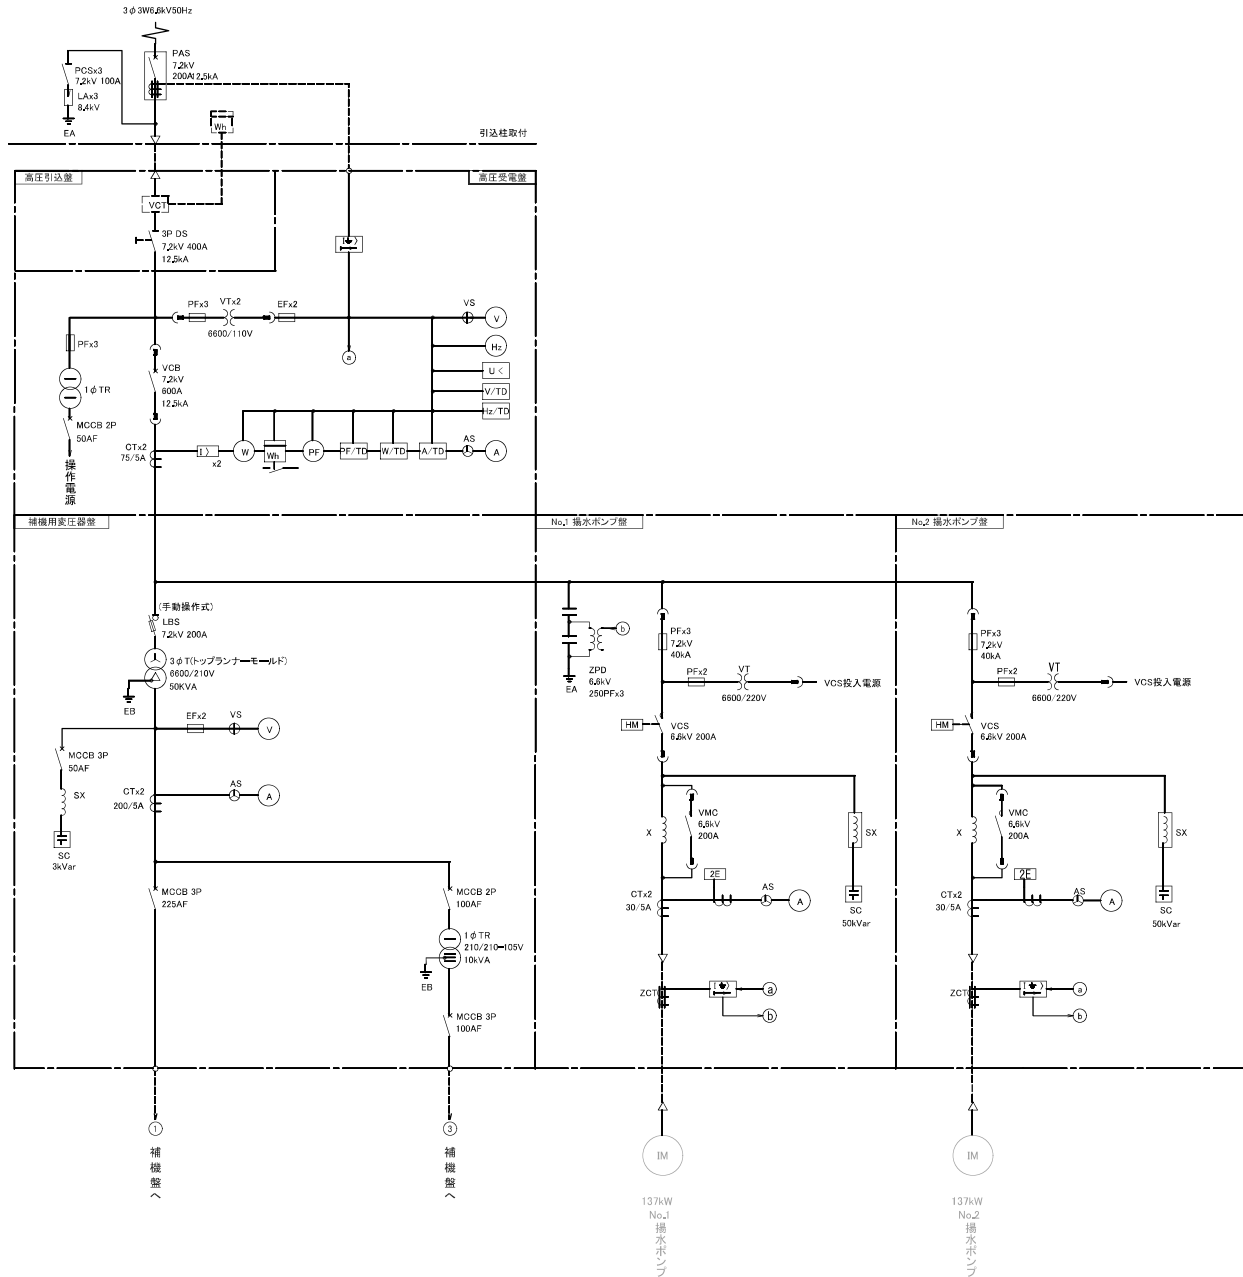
3φ3W6.6kV50Hz

PAS
7.2kV
200A 12.5kA

PCSx3
7.2kV 100A
LAx3
8.4kV
EA

Wh

引込柱取付

高圧引込盤

高圧受電盤

VCT

3P DS
7.2kV 400A
12.5kA

PFx3
VTx2
6600/110V
EFx2
VS
V
Hz
U <
V/TD
Hz/TD

a

PFx3
1φTR
MCCB 2P
50AF
操作電源

VCB
7.2kV
600A
12.5kA

CTx2
75/5A
I >
x2
W
Wh
PF
PF/TD
W/TD
A/TD
AS
A

補機用変圧器盤

No.1 揚水ポンプ盤

No.2 揚水ポンプ盤

(手動操作式)
LBS
7.2kV 200A
3φT(トップランナーモールド)
6600/210V
50KVA
EB

EFx2
VS
V

MCCB 3P
50AF
SX
SC
3kVar

CTx2
200/5A
AS
A

MCCB 3P
225AF

MCCB 2P
100AF
1φTR
210/210-105V
10kVA
EB
MCCB 3P
100AF

1
補機盤へ
3
補機盤へ

b
ZPD
6.6kV
250PFx3
EA

PFx3
7.2kV
40kA
PFx2
VT
6600/220V
VCS投入電源
HM
VCS
6.6kV 200A
VMC
6.6kV
200A
X
SX
2E
CTx2
30/5A
AS
A
SC
50kVar
ZCT
a
b
IM
137kW
No.1
揚水ポンプ

PFx3
7.2kV
40kA
PFx2
VT
6600/220V
VCS投入電源
HM
VCS
6.6kV 200A
VMC
6.6kV
200A
X
SX
2E
CTx2
30/5A
AS
A
SC
50kVar
ZCT
a
b
IM
137kW
No.2
揚水ポンプ